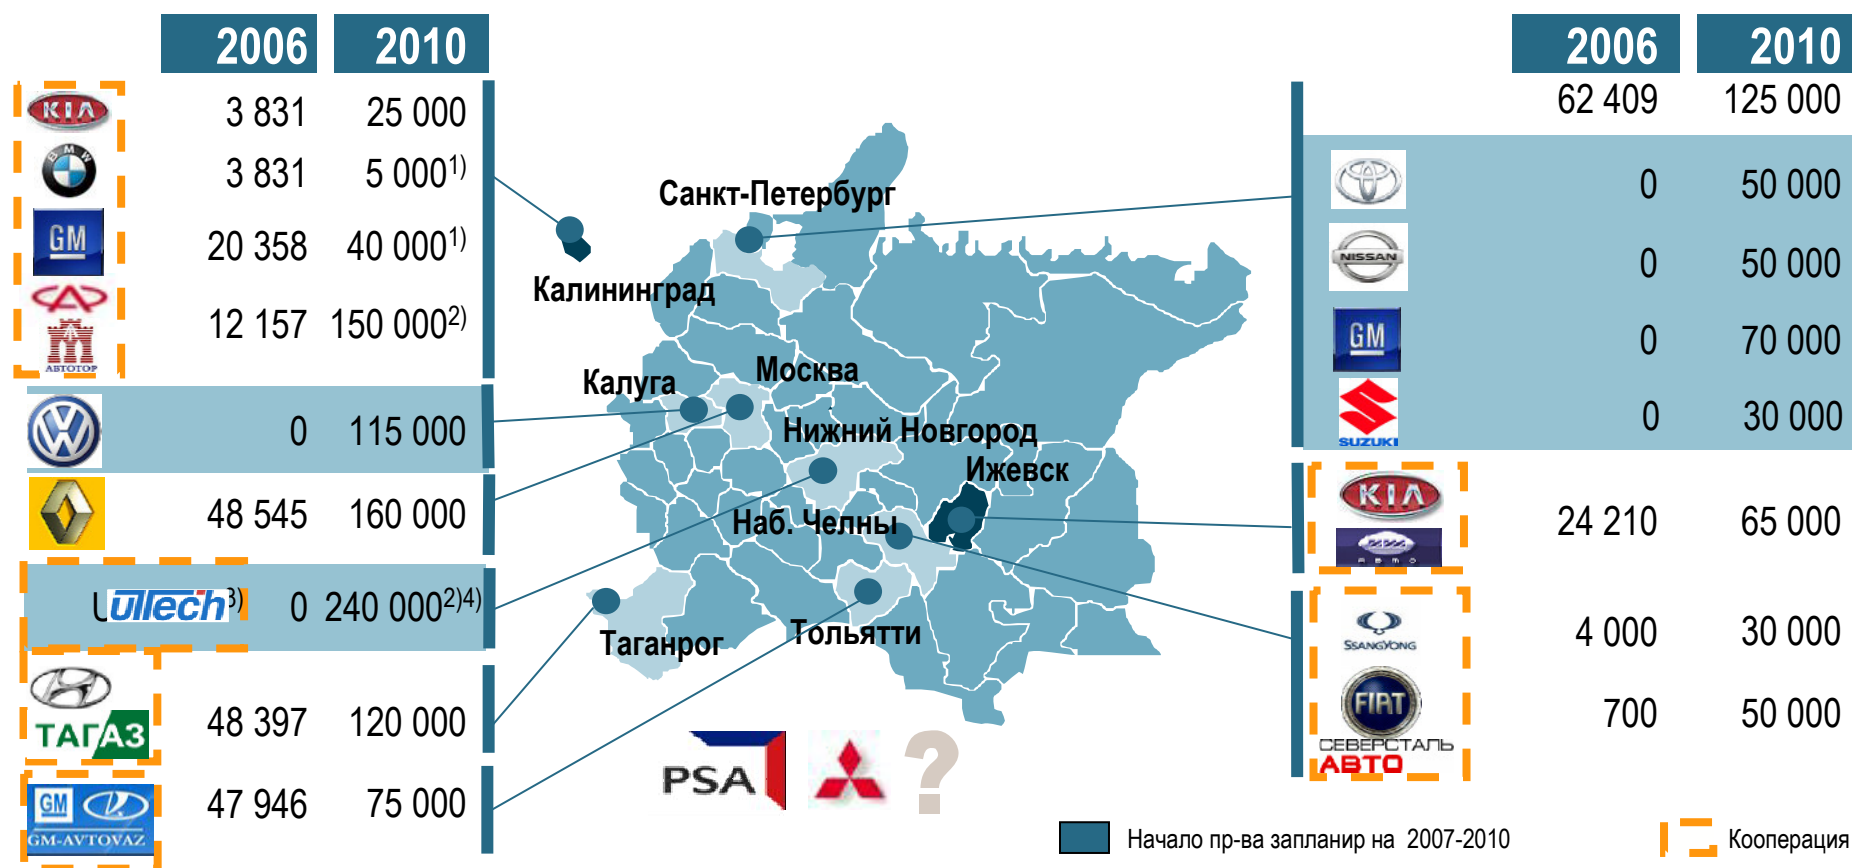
| | 2006 | 2010 |
|---|---|---|
| KIA | 3 831 | 25 000 |
| BMW | 3 831 | 5 000$^{1)}$ |
| GM | 20 358 | 40 000$^{1)}$ |
| АВТОТОР | 12 157 | 150 000$^{2)}$ |
| | 0 | 115 000 |
| | 48 545 | 160 000 |
| Ulltech$^{3)}$ | 0 | 240 000$^{2)4)}$ |
| ТАГАЗ | 48 397 | 120 000 |
| GM GM-AVTOVAZ | 47 946 | 75 000 |

Санкт-Петербург

Калининград

Калуга

Москва

Нижний Новгород

Ижевск

Наб. Челны

Таганрог

Тольятти

PSA

?

| | 2006 | 2010 |
|---|---|---|
| | 62 409 | 125 000 |
| | 0 | 50 000 |
| NISSAN | 0 | 50 000 |
| GM | 0 | 70 000 |
| SUZUKI | 0 | 30 000 |
| KIA | 24 210 | 65 000 |
| SSANGYONG | 4 000 | 30 000 |
| FIAT СЕВЕРСТАЛЬ АВТО | 700 | 50 000 |

Начало пр-ва запланир на 2007-2010

Кооперация